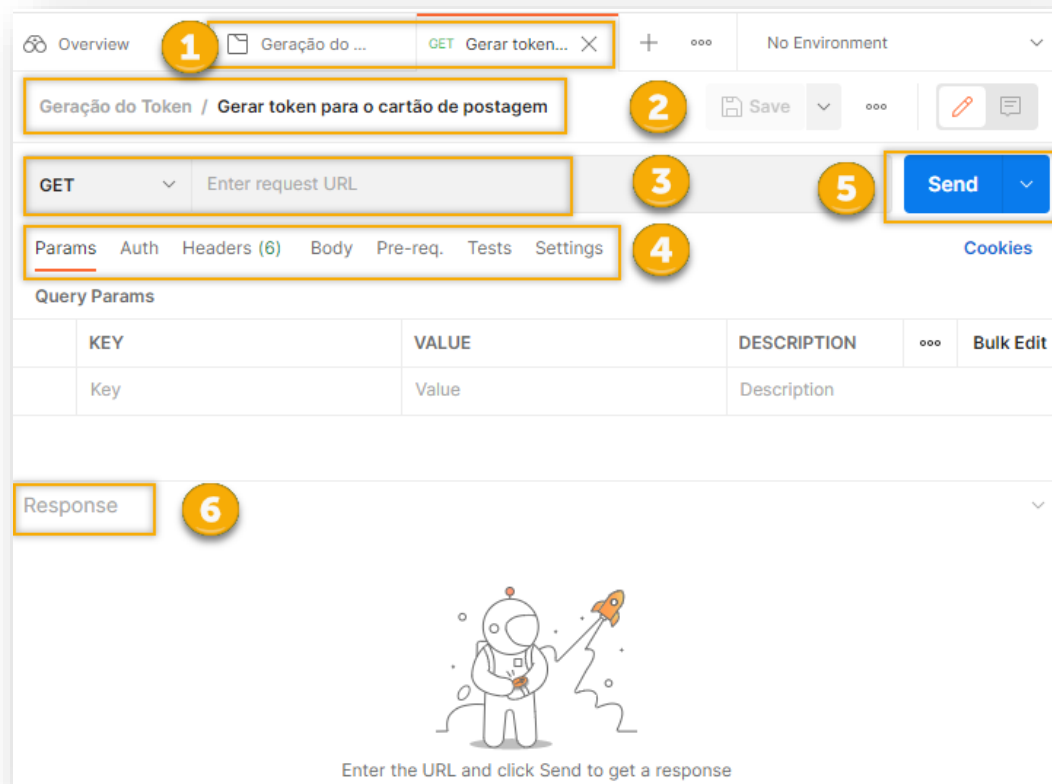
Overview 1 Geração do ... GET Gerar token... + ooo No Environment

Geração do Token / Gerar token para o cartão de postagem 2 Save ooo

GET Enter request URL 3 5 Send

Params Auth Headers (6) Body Pre-req. Tests Settings 4 Cookies

Query Params

| | KEY | VALUE | DESCRIPTION | ooo | Bulk Edit |
|---|---|---|---|---|---|
| | Key | Value | Description | | |

Response 6

Enter the URL and click Send to get a response